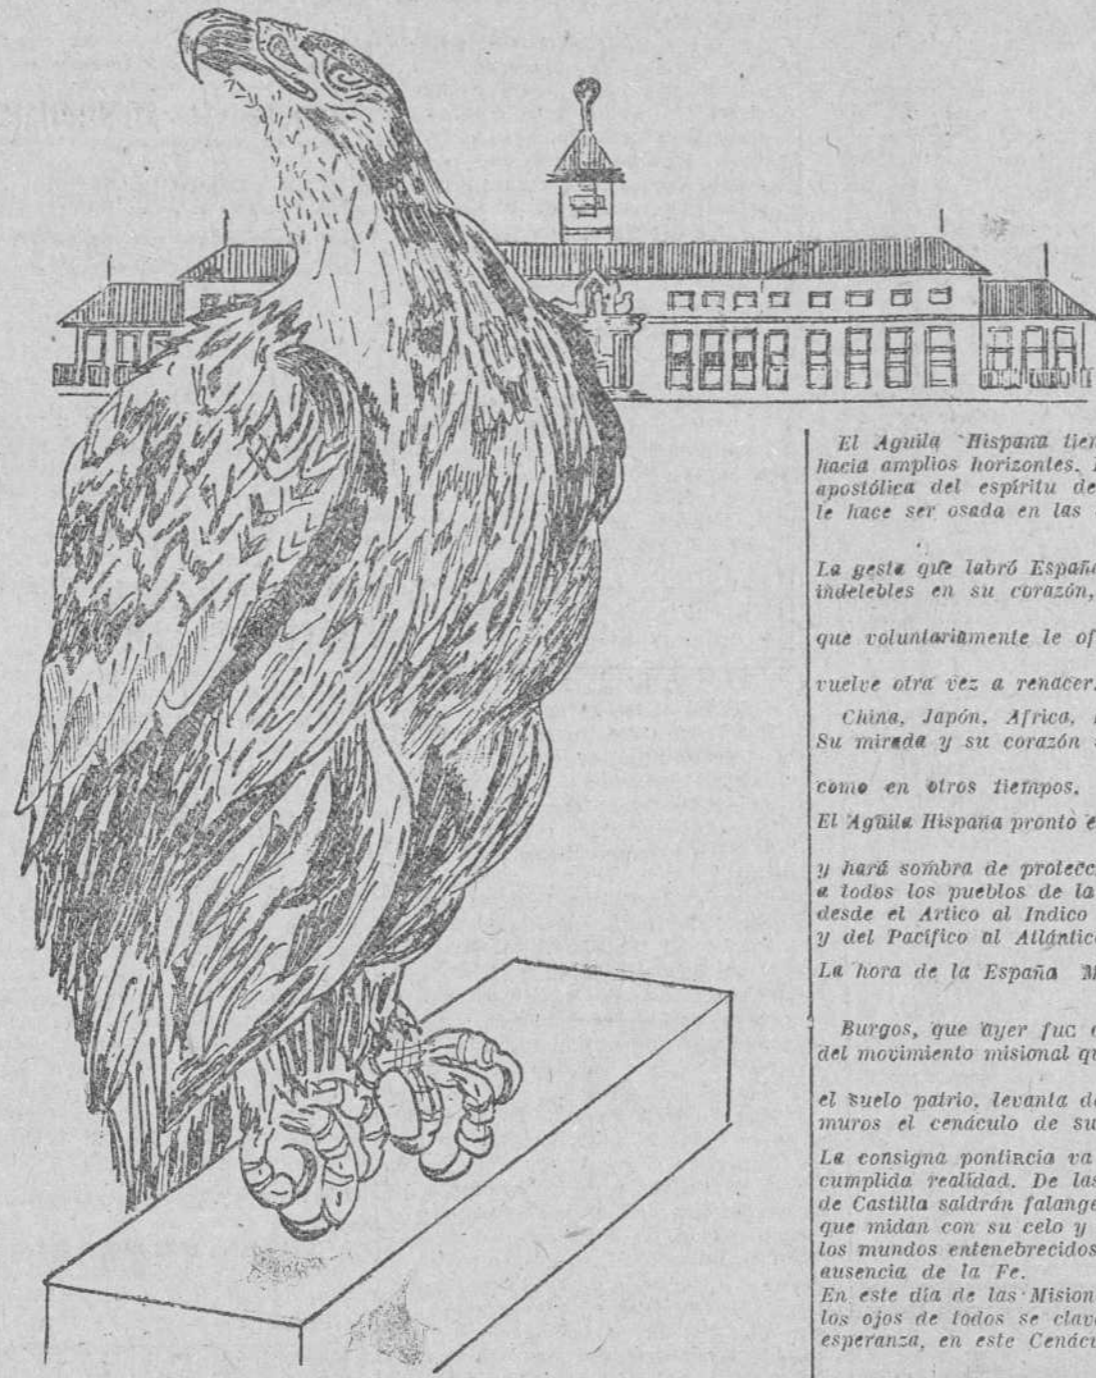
El Aguila Hispana tien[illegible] hacia amplios horizontes. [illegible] apostólica del espíritu de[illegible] le hace ser osada en las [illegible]

La gesta que labró Españ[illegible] indelebles en su corazón, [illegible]

que voluntariamente le of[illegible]

vuelve otra vez a renacer.

China, Japón, Africa, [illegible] Su mirada y su corazón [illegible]

como en otros tiempos.

El Aguila Hispana pronto e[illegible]

y hará sombra de protecc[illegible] a todos los pueblos de la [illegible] desde el Artico al Indico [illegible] y del Pacífico al Atlántic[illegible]

La hora de la España M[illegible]

Burgos, que ayer fue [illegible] del movimiento misional q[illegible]

el suelo patrio, levanta de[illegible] muros el cenáculo de su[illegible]

La consigna pontificia va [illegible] cumplida realidad. De las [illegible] de Castilla saldrán falange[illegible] que midan con su celo y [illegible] los mundos entenebrecidos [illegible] ausencia de la Fe.
En este día de las Mision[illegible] los ojos de todos se clav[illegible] esperanza, en este Cenác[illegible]